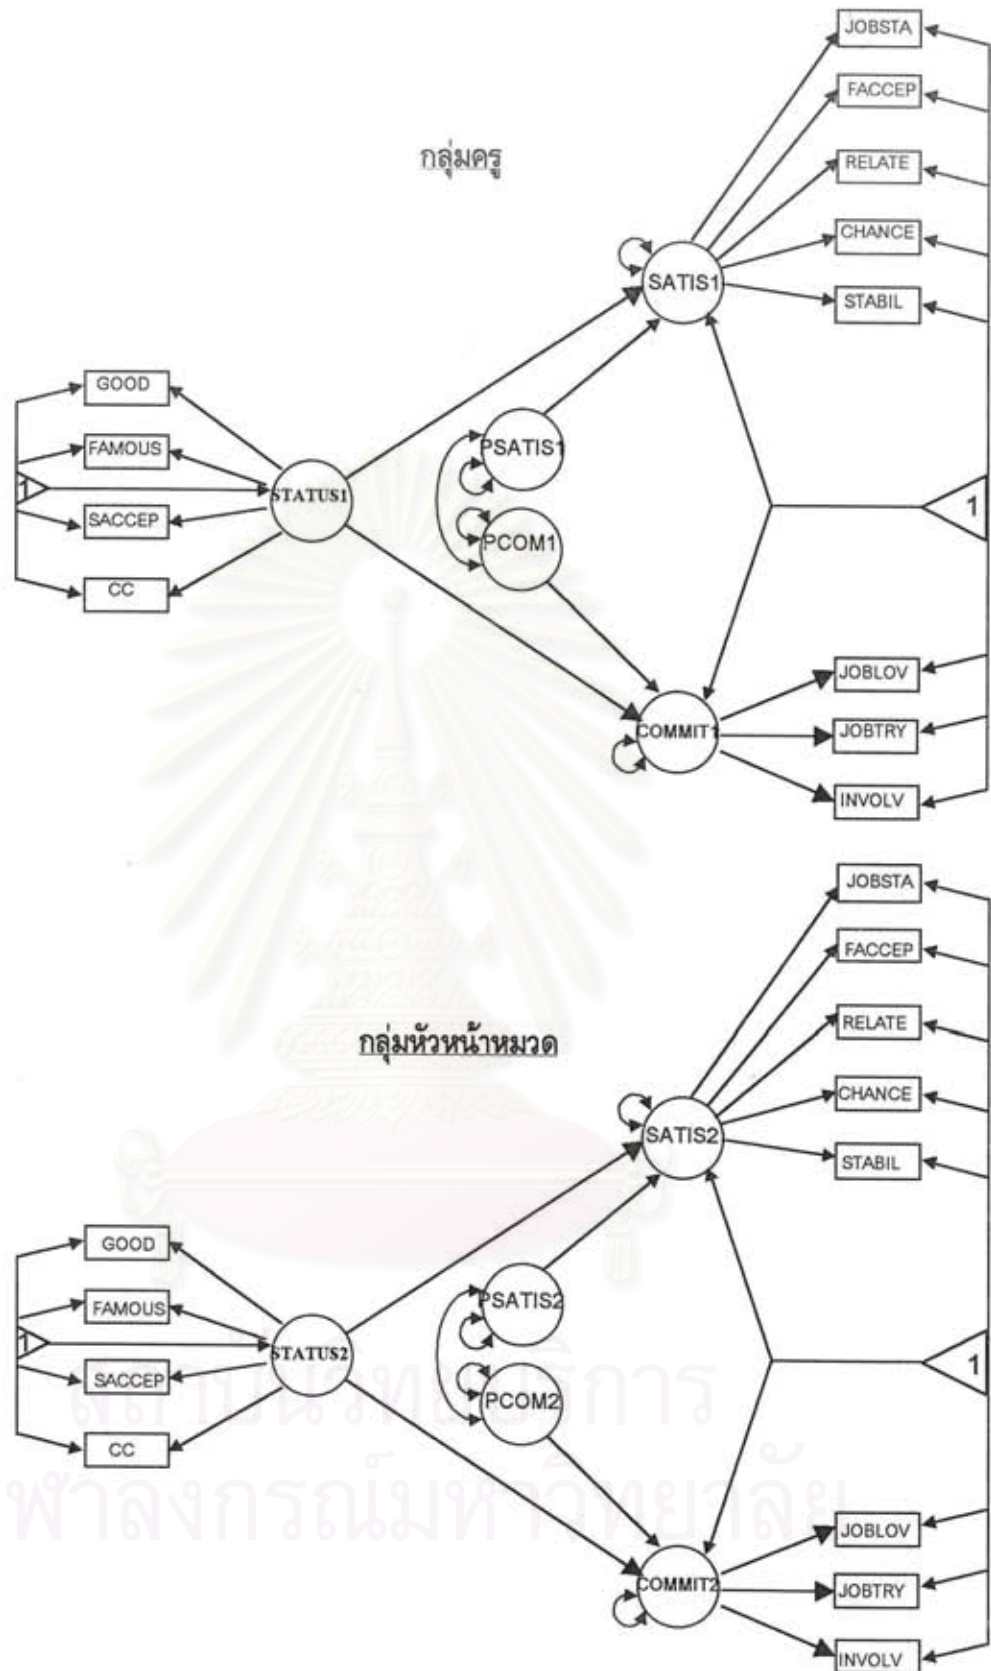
กลุ่มครู

JOBSTA
FACCEP
RELATE
CHANCE
STABIL
SATIS1
GOOD
FAMOUS
1
STATUS1
SACCEP
CC
PSATIS1
PCOM1
1
COMMIT1
JOBLOV
JOBTRY
INVOLV

กลุ่มหัวหน้าหมวด

JOBSTA
FACCEP
RELATE
CHANCE
STABIL
SATIS2
GOOD
FAMOUS
1
STATUS2
SACCEP
CC
PSATIS2
PCOM2
1
COMMIT2
JOBLOV
JOBTRY
INVOLV

สถาบันวิทยบริการ
จุฬาลงกรณ์มหาวิทยาลัย